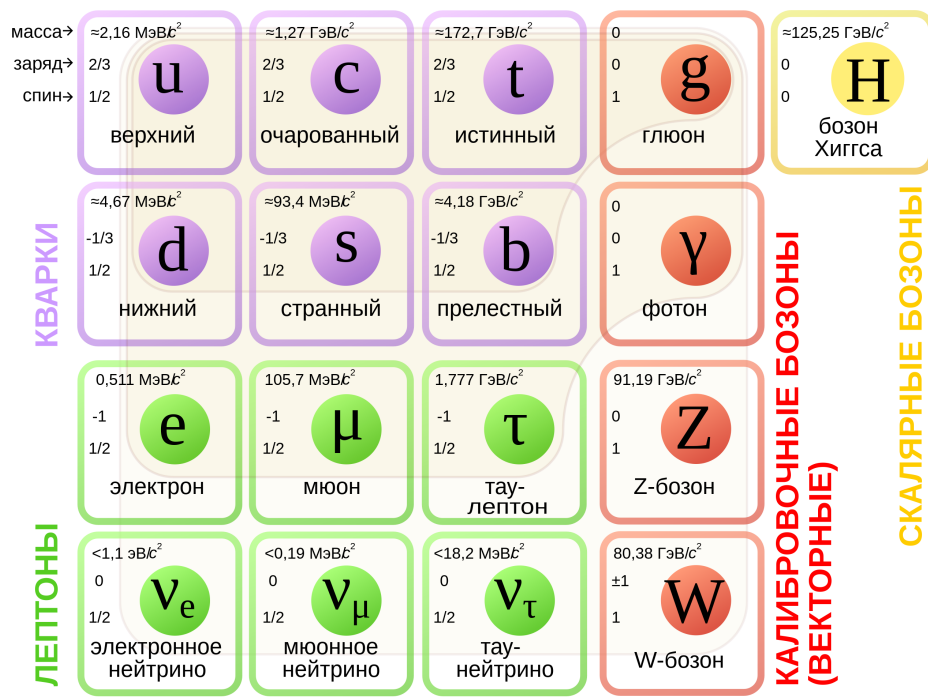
масса→ заряд→ спин→

≈2,16 МэВ/$c^2$
2/3
1/2
u
верхний

≈1,27 ГэВ/$c^2$
2/3
1/2
c
очарованный

≈172,7 ГэВ/$c^2$
2/3
1/2
t
истинный

0
0
1
g
глюон

≈125,25 ГэВ/$c^2$
0
0
H
бозон Хиггса

≈4,67 МэВ/$c^2$
-1/3
1/2
d
нижний

≈93,4 МэВ/$c^2$
-1/3
1/2
s
странный

≈4,18 ГэВ/$c^2$
-1/3
1/2
b
прелестный

0
0
1
γ
фотон

0,511 МэВ/$c^2$
-1
1/2
e
электрон

105,7 МэВ/$c^2$
-1
1/2
μ
мюон

1,777 ГэВ/$c^2$
-1
1/2
τ
тау-лептон

91,19 ГэВ/$c^2$
0
1
Z
Z-бозон

<1,1 эВ/$c^2$
0
1/2
$\nu_e$
электронное нейтрино

<0,19 МэВ/$c^2$
0
1/2
$\nu_\mu$
мюонное нейтрино

<18,2 МэВ/$c^2$
0
1/2
$\nu_\tau$
тау-нейтрино

80,38 ГэВ/$c^2$
±1
1
W
W-бозон

КВАРКИ
ЛЕПТОНЫ
КАЛИБРОВОЧНЫЕ БОЗОНЫ (ВЕКТОРНЫЕ)
СКАЛЯРНЫЕ БОЗОНЫ